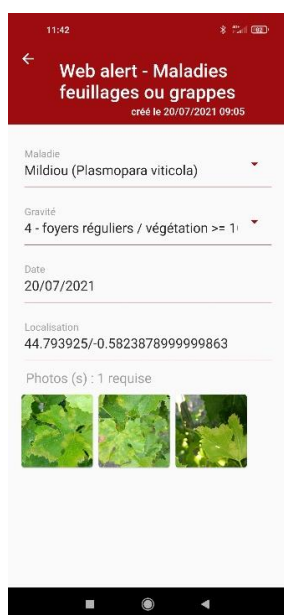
11:42

Web alert - Maladies feuillages ou grappes

créé le 20/07/2021 09:05

Maladie
Mildiou (Plasmopara viticola)

Gravité
4 - foyers réguliers / végétation >= 1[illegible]

Date
20/07/2021

Localisation
44.793925/-0.5823878999999863

Photos (s) : 1 requise